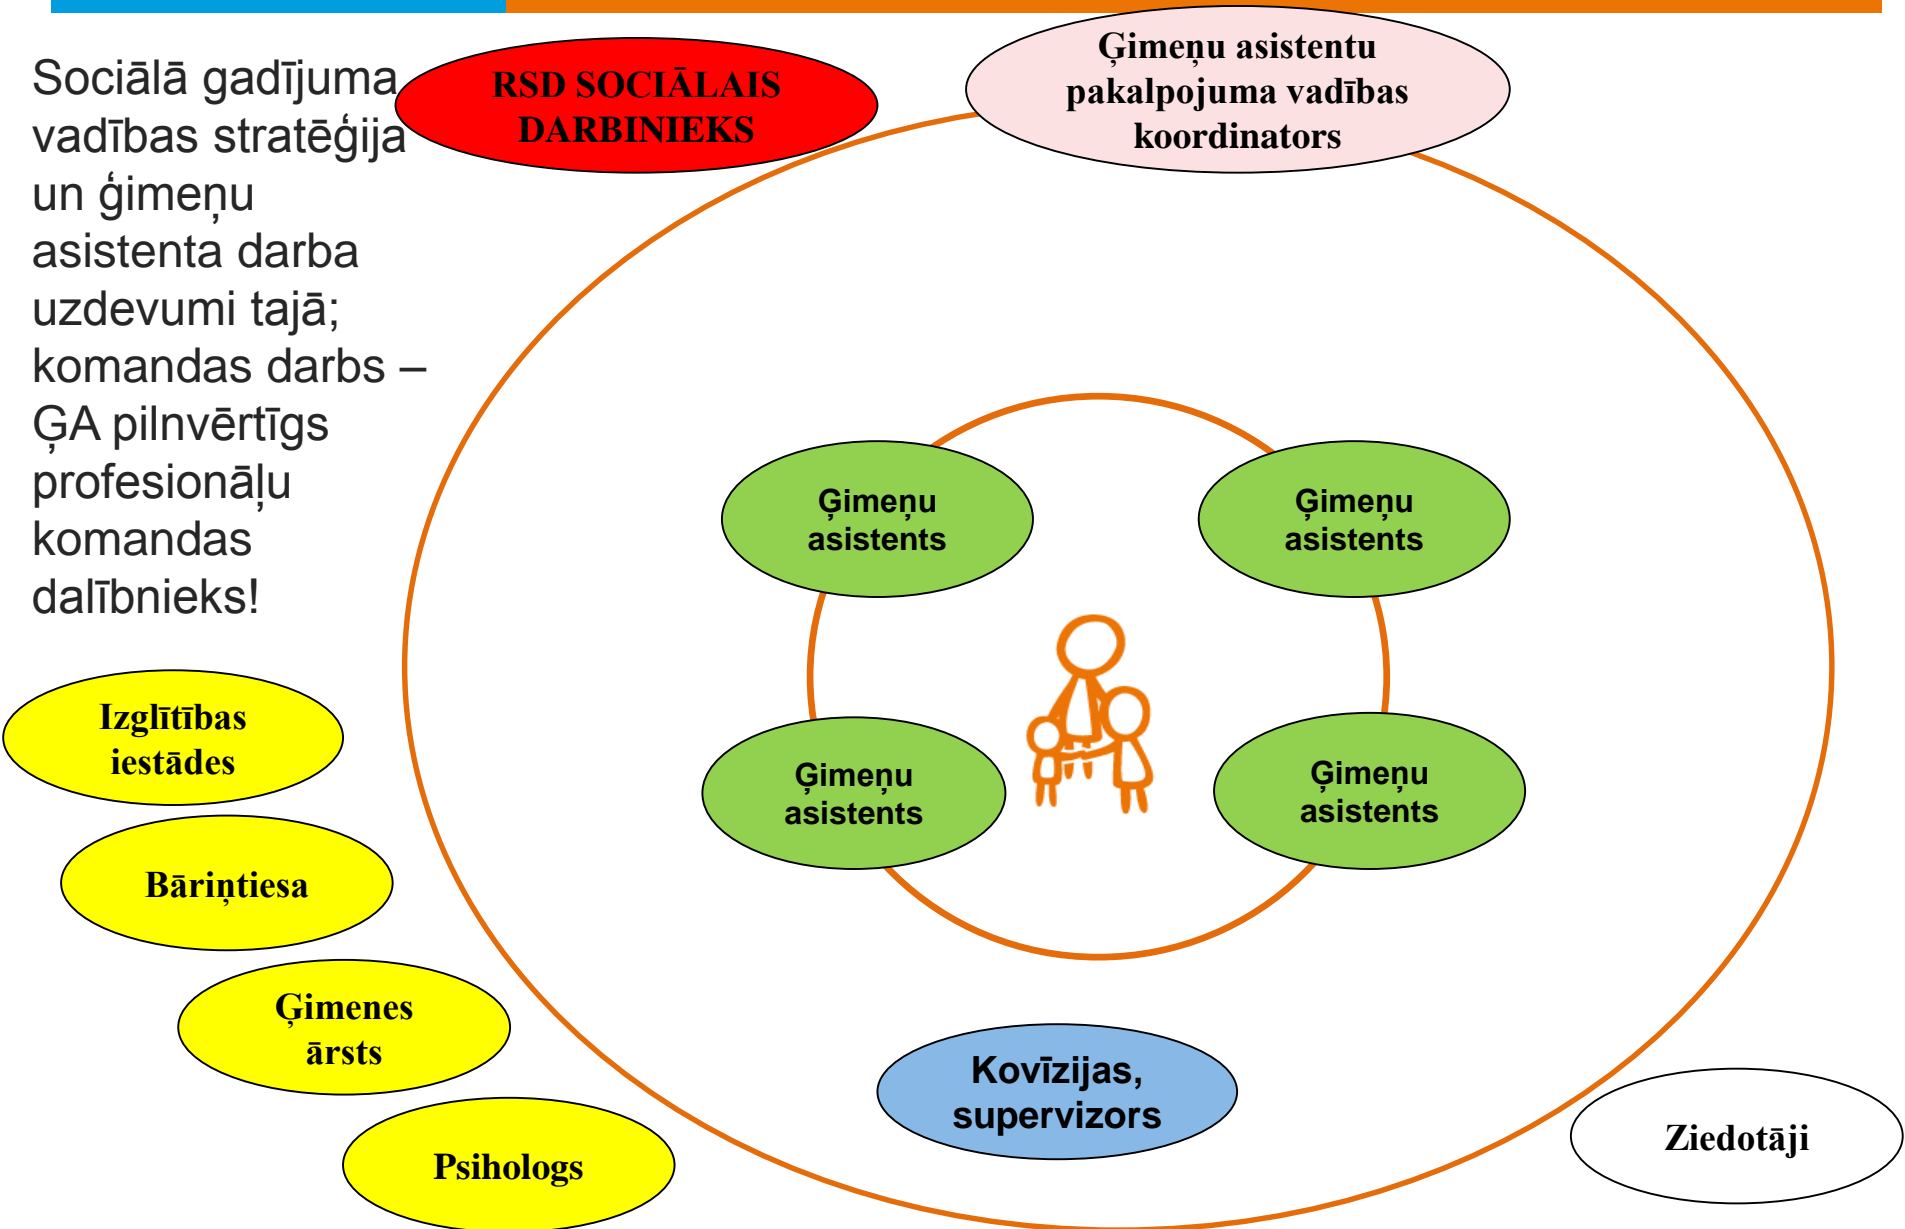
Sociālā gadījuma vadības stratēģija un ģimeņu asistenta darba uzdevumi tajā; komandas darbs – ĢA pilnvērtīgs profesionāļu komandas dalībnieks!

RSD SOCIĀLAIS DARBINIEKS

Ģimeņu asistentu pakalpojuma vadības koordinators

Ģimeņu asistents

Ģimeņu asistents

Ģimeņu asistents

Ģimeņu asistents

Izglītības iestādes

Bāriņtiesa

Ģimenes ārsts

Psihologs

Kovīzijas, supervizors

Ziedotāji